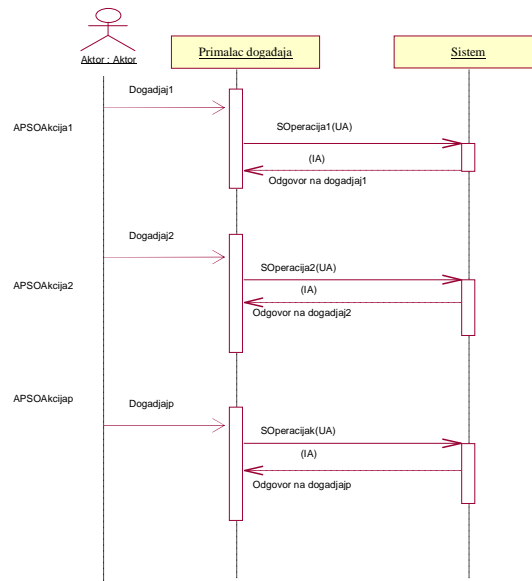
Aktor : Aktor

Primalac događaja

Sistem

Dogadjaj1

APSOAkcija1

SOperacija1(UA)

(IA)

Odgovor na dogadjaj1

Dogadjaj2

SOperacija2(UA)

APSOAkcija2

(IA)

Odgovor na dogadjaj2

APSOAkcijap

Dogadjajp

SOperacijak(UA)

(IA)

Odgovor na dogadjajp